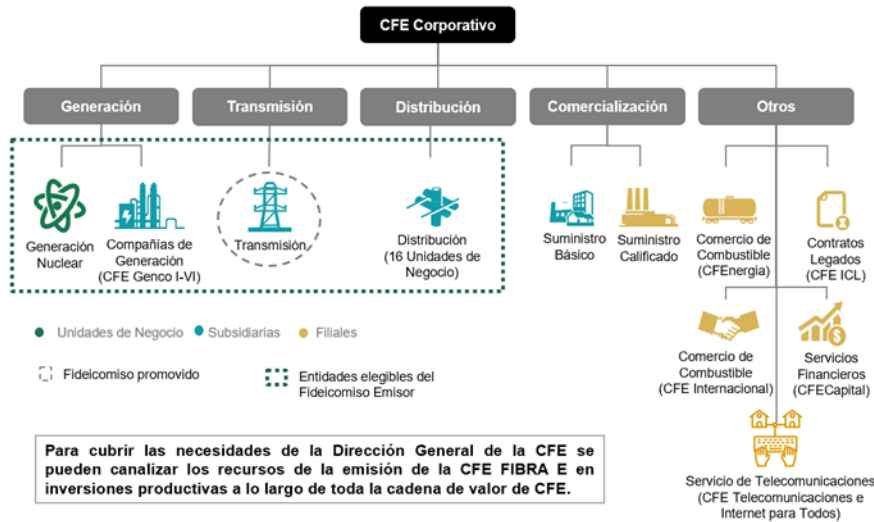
CFE Corporativo

Generación

Transmisión

Distribución

Comercialización

Otros

Generación Nuclear

Compañías de Generación (CFE Genco I-VI)

Transmisión

Distribución (16 Unidades de Negocio)

Suministro Básico

Suministro Calificado

Comercio de Combustible (CFEnergía)

Contratos Legados (CFE ICL)

Comercio de Combustible (CFE Internacional)

Servicios Financieros (CFECapital)

Servicio de Telecomunicaciones (CFE Telecomunicaciones e Internet para Todos)

Unidades de Negocio

Subsidiarias

Filiales

Fideicomiso promovido

Entidades elegibles del Fideicomiso Emisor

Para cubrir las necesidades de la Dirección General de la CFE se pueden canalizar los recursos de la emisión de la CFE FIBRA E en inversiones productivas a lo largo de toda la cadena de valor de CFE.